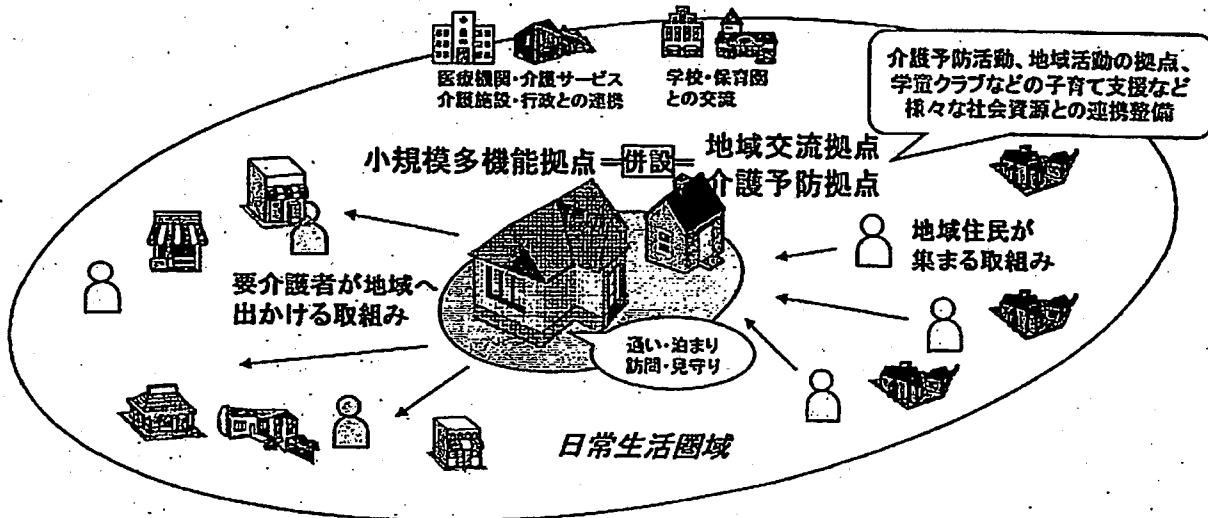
医療機関・介護サービス
介護施設・行政との連携

学校・保育園
との交流

介護予防活動、地域活動の拠点、
学童クラブなどの子育て支援など
様々な社会資源との連携整備

小規模多機能拠点＝併設＝地域交流拠点
介護予防拠点

地域住民が
集まる取組み

要介護者が地域へ
出かける取組み

通い・泊まり
訪問・見守り

日常生活圏域